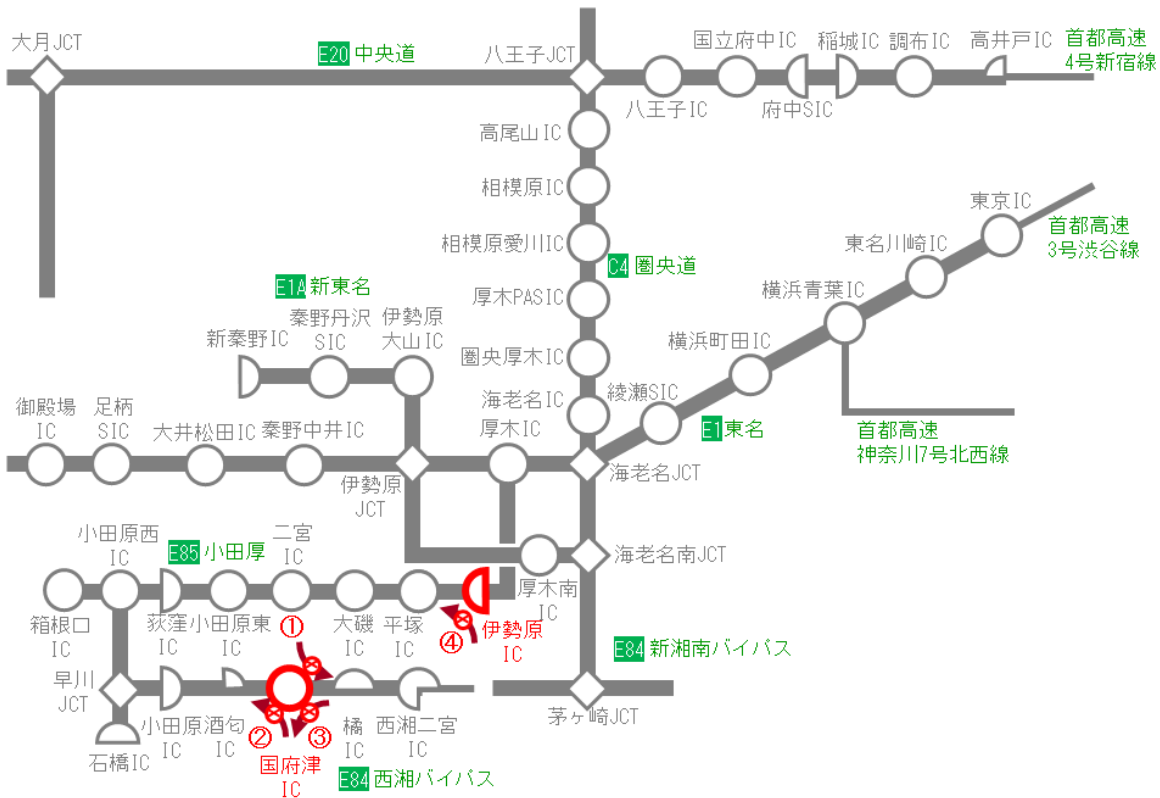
大月JCT
E20 中央道
八王子JCT
国立府中IC
稲城IC
調布IC
高井戸IC
首都高速 4号新宿線
八王子IC
府中SIC
高尾山IC
相模原IC
相模原愛川IC
C4 圏央道
厚木PASIC
圏央厚木IC
海老名IC
厚木IC
東京IC
首都高速 3号渋谷線
東名川崎IC
横浜青葉IC
横浜町田IC
綾瀬SIC
E1 東名
首都高速 神奈川7号北西線
E1A 新東名
新秦野IC
秦野丹沢 SIC
伊勢原 大山IC
御殿場 IC
足柄 SIC
大井松田IC
秦野中井IC
伊勢原 JCT
海老名JCT
海老名南JCT
小田原西 IC
E85 小田厚
二宮 IC
厚木南 IC
箱根口 IC
荻窪 IC
小田原東 IC
①
大磯 IC
平塚 IC
④
伊勢原 IC
E84 新湘南バイパス
早川 JCT
石橋IC
小田原酒匂 IC
②
③
国府津 IC
橘 IC
西湘二宮 IC
E84 西湘バイパス
茅ヶ崎JCT